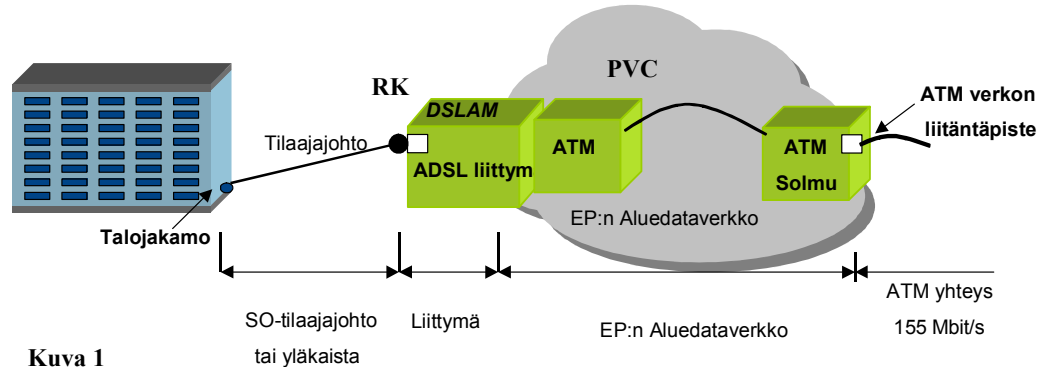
RK

PVC

DSLAM

ATM

ATM

ATM verkon liitäntäpiste

Tilaajajohto

ADSL liittym

Solmu

EP:n Aluedataverkko

Talojakamo

ATM yhteys 155 Mbit/s

SO-tilaajajohto tai yläkaista

Liittymä

EP:n Aluedataverkko

Kuva 1